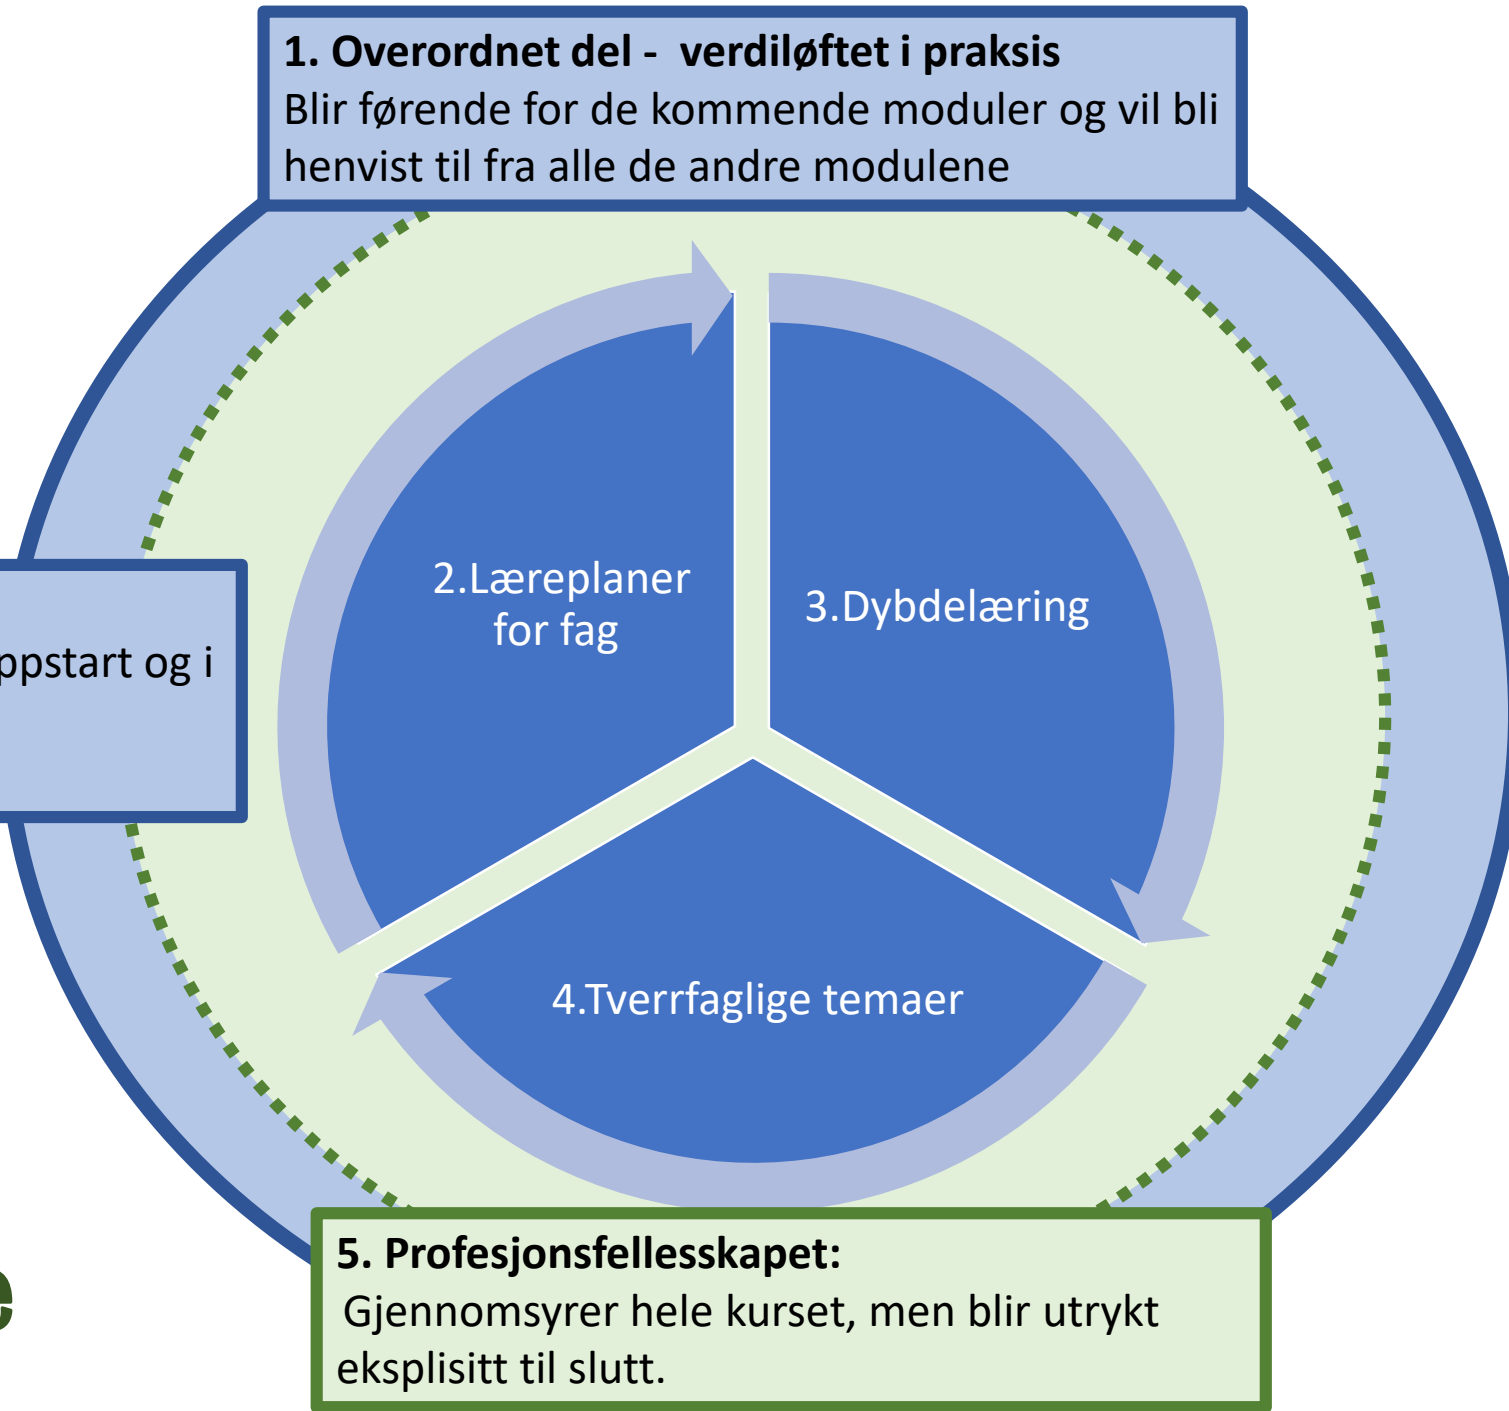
**1. Overordnet del - verdiløftet i praksis**
Blir førende for de kommende moduler og vil bli henvist til fra alle de andre modulene

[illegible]ppstart og i

2.Læreplaner for fag

3.Dybdelæring

4.Tverrfaglige temaer

**5. Profesjonsfellesskapet:**
Gjennomsyrer hele kurset, men blir utrykt eksplisitt til slutt.